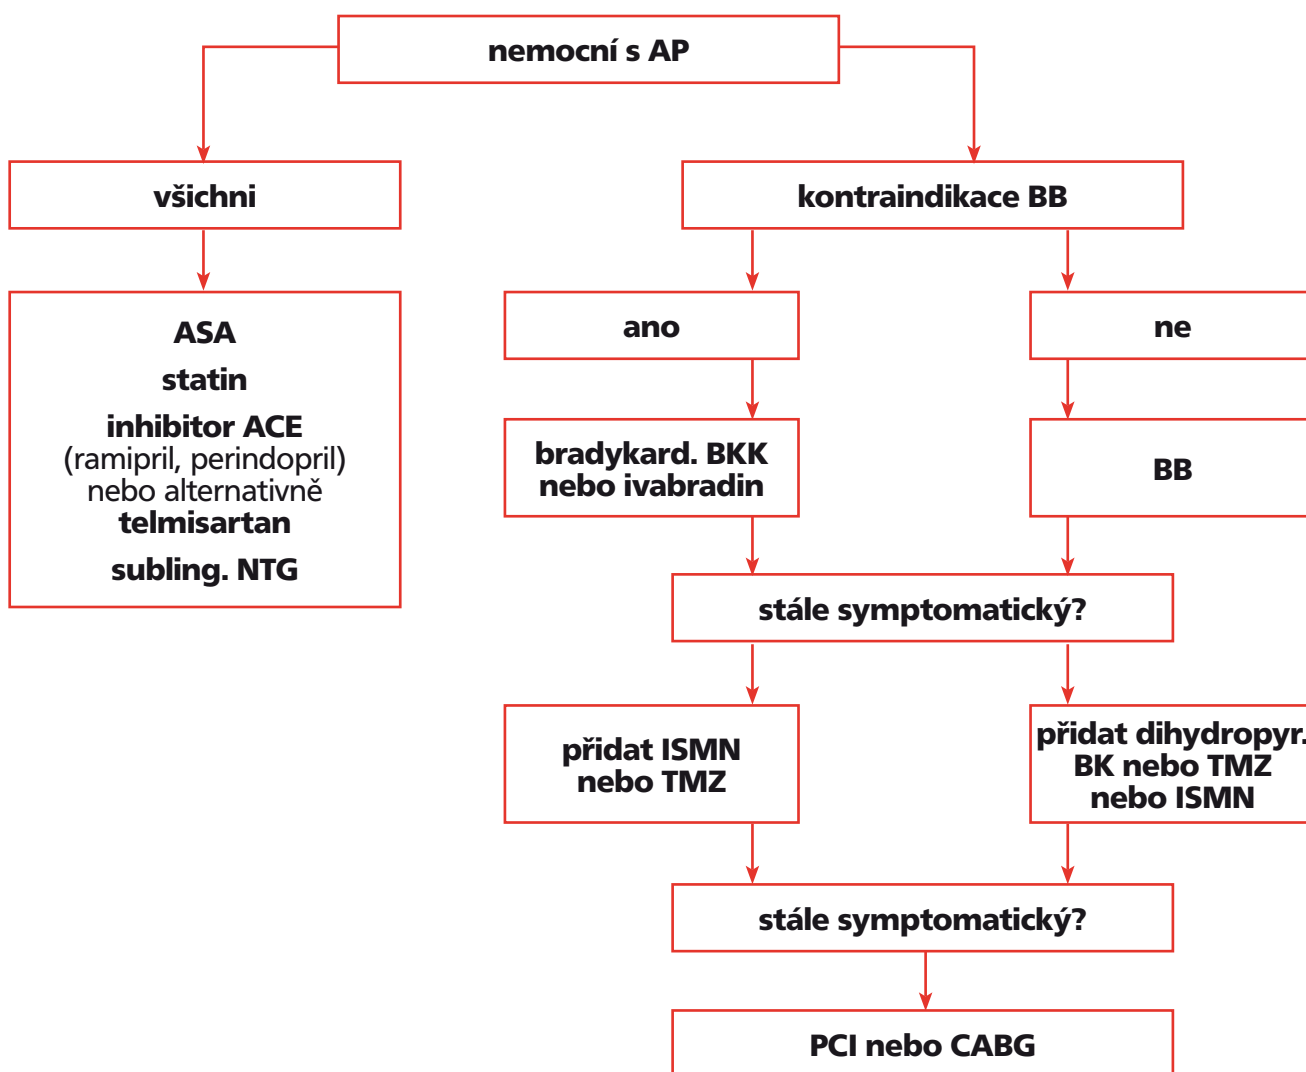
nemocní s AP

všichni

ASA
statin
inhibitor ACE
(ramipril, perindopril)
nebo alternativně
telmisartan
subling. NTG

kontraindikace BB

ano

bradykard. BKK
nebo ivabradin

ne

BB

stále symptomatický?

přidat ISMN
nebo TMZ

přidat dihydropyr.
BK nebo TMZ
nebo ISMN

stále symptomatický?

PCI nebo CABG